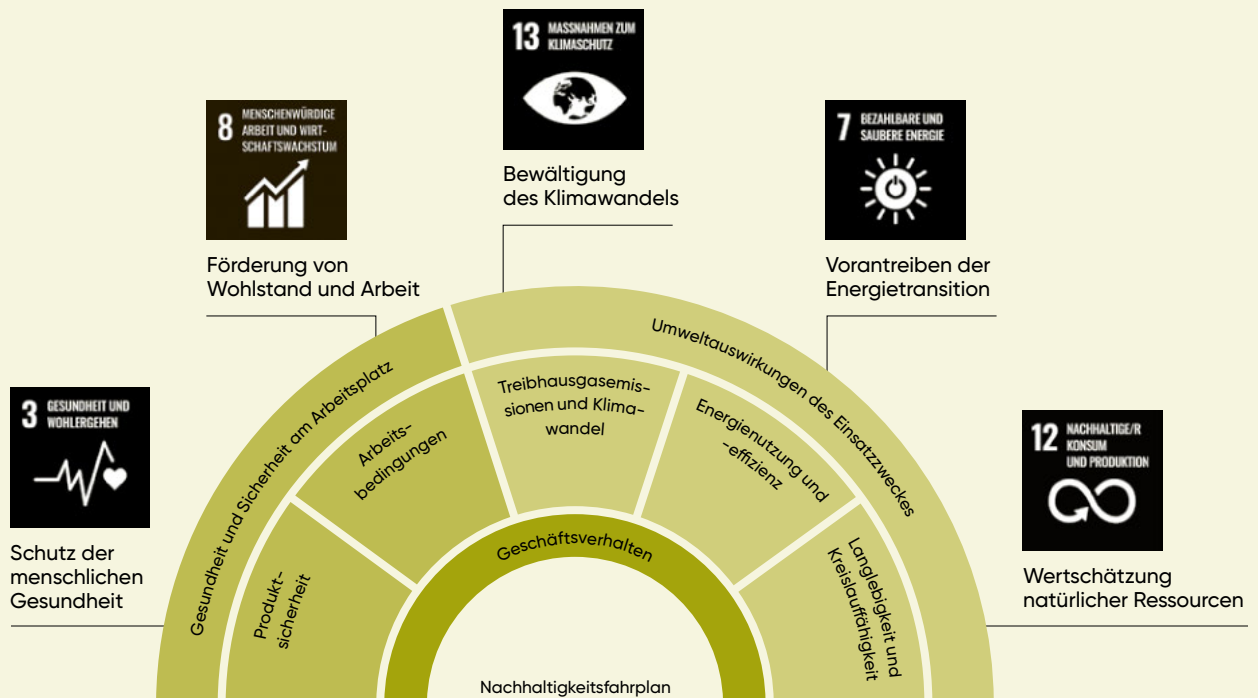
13 MASSNAHMEN ZUM KLIMASCHUTZ

Bewältigung des Klimawandels

8 MENSCHENWÜRDIGE ARBEIT UND WIRTSCHAFTSWACHSTUM

Förderung von Wohlstand und Arbeit

7 BEZAHLBARE UND SAUBERE ENERGIE

Vorantreiben der Energietransition

3 GESUNDHEIT UND WOHLERGEHEN

Schutz der menschlichen Gesundheit

12 NACHHALTIGE/R KONSUM UND PRODUKTION

Wertschätzung natürlicher Ressourcen

Gesundheit und Sicherheit am Arbeitsplatz

Umweltauswirkungen des Einsatzzweckes

Arbeitsbedingungen

Treibhausgasemissionen und Klimawandel

Energienutzung und -effizienz

Produktsicherheit

Langlebigkeit und Kreislauffähigkeit

Geschäftsverhalten

Nachhaltigkeitsfahrplan